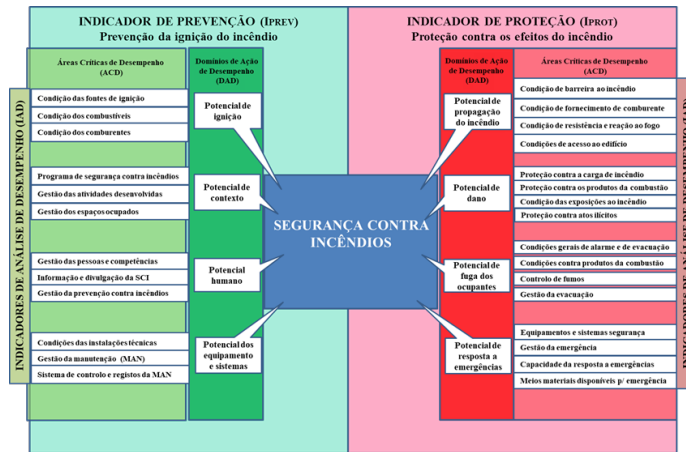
INDICADOR DE PREVENÇÃO (IPREV)
Prevenção da ignição do incêndio

INDICADOR DE PROTEÇÃO (IPROT)
Proteção contra os efeitos do incêndio

INDICADORES DE ANÁLISE DE DESEMPENHO (IAD)

Áreas Críticas de Desempenho (ACD)

Condição das fontes de ignição
Condição dos combustíveis
Condição dos comburentes

Programa de segurança contra incêndios
Gestão das atividades desenvolvidas
Gestão dos espaços ocupados

Gestão das pessoas e competências
Informação e divulgação da SCI
Gestão da prevenção contra incêndios

Condições das instalações técnicas
Gestão da manutenção (MAN)
Sistema de controlo e registos da MAN

Domínios de Ação de Desempenho (DAD)

Potencial de ignição
Potencial de contexto
Potencial humano
Potencial dos equipamento e sistemas

SEGURANÇA CONTRA INCÊNDIOS

Domínios de Ação de Desempenho (DAD)

Potencial de propagação do incêndio
Potencial de dano
Potencial de fuga dos ocupantes
Potencial de resposta a emergências

Áreas Críticas de Desempenho (ACD)

Condição de barreira ao incêndio
Condição de fornecimento de comburente
Condição de resistência e reação ao fogo
Condições de acesso ao edifício

Proteção contra a carga de incêndio
Proteção contra os produtos da combustão
Condição das exposições ao incêndio
Proteção contra atos ilícitos

Condições gerais de alarme e de evacuação
Condições contra produtos da combustão
Controlo de fumos
Gestão da evacuação

Equipamentos e sistemas segurança
Gestão da emergência
Capacidade da resposta a emergências
Meios materiais disponíveis p/ emergência

INDICADORES DE ANÁLISE DE DESEMPENHO (IAD)